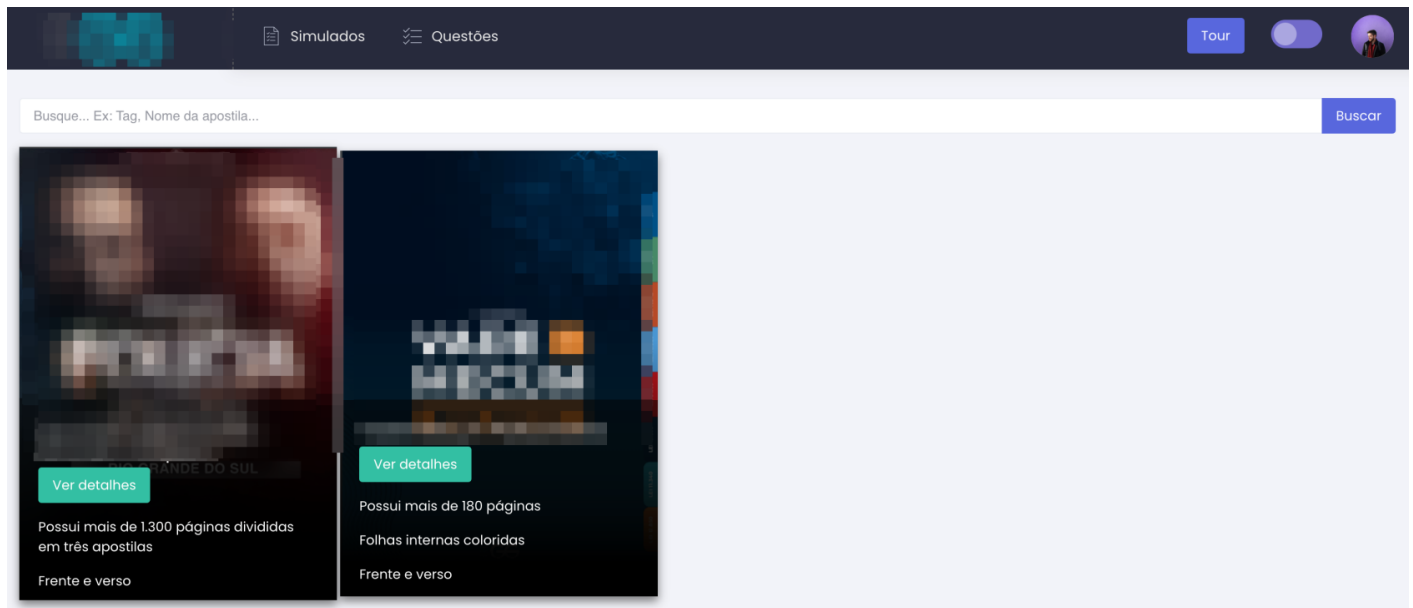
Simulados Questões

Tour

Busque... Ex: Tag, Nome da apostila...

Buscar

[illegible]

RIO GRANDE DO SUL

Ver detalhes

Possui mais de 1.300 páginas divididas em três apostilas

Frente e verso

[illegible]

Ver detalhes

Possui mais de 180 páginas

Folhas internas coloridas

Frente e verso